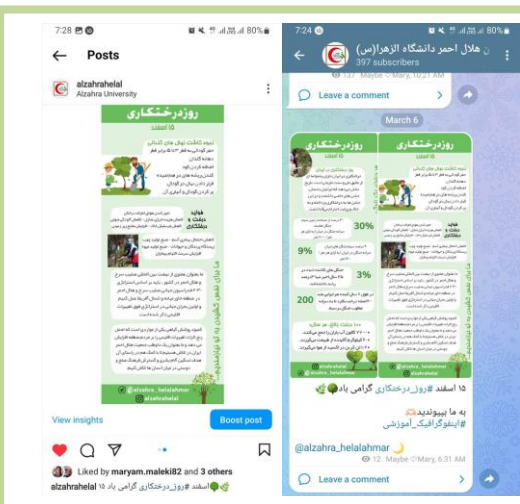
7:28 80%

Posts

alzahrahelal
Alzahra University

روز درختکاری
۱۵ اسفند

View insights
Boost post

Liked by maryam.maleki82 and 3 others

alzahrahelal ۱۵ اسفند #روز_درختکاری گرامی باد

7:24 80%

هلال احمر دانشگاه الزهرا(س)
397 subscribers

137 Maybe Mary, 10:21 AM

Leave a comment

March 6

روز درختکاری
۱۵ اسفند

30%
9%
3%
200

@alzahra_helalahmar

۱۵ اسفند #روز_درختکاری گرامی باد

به ما بپیوندید
#اینفوگرافیک_آموزشی

@alzahra_helalahmar

12 Maybe Mary, 6:31 AM

Leave a comment